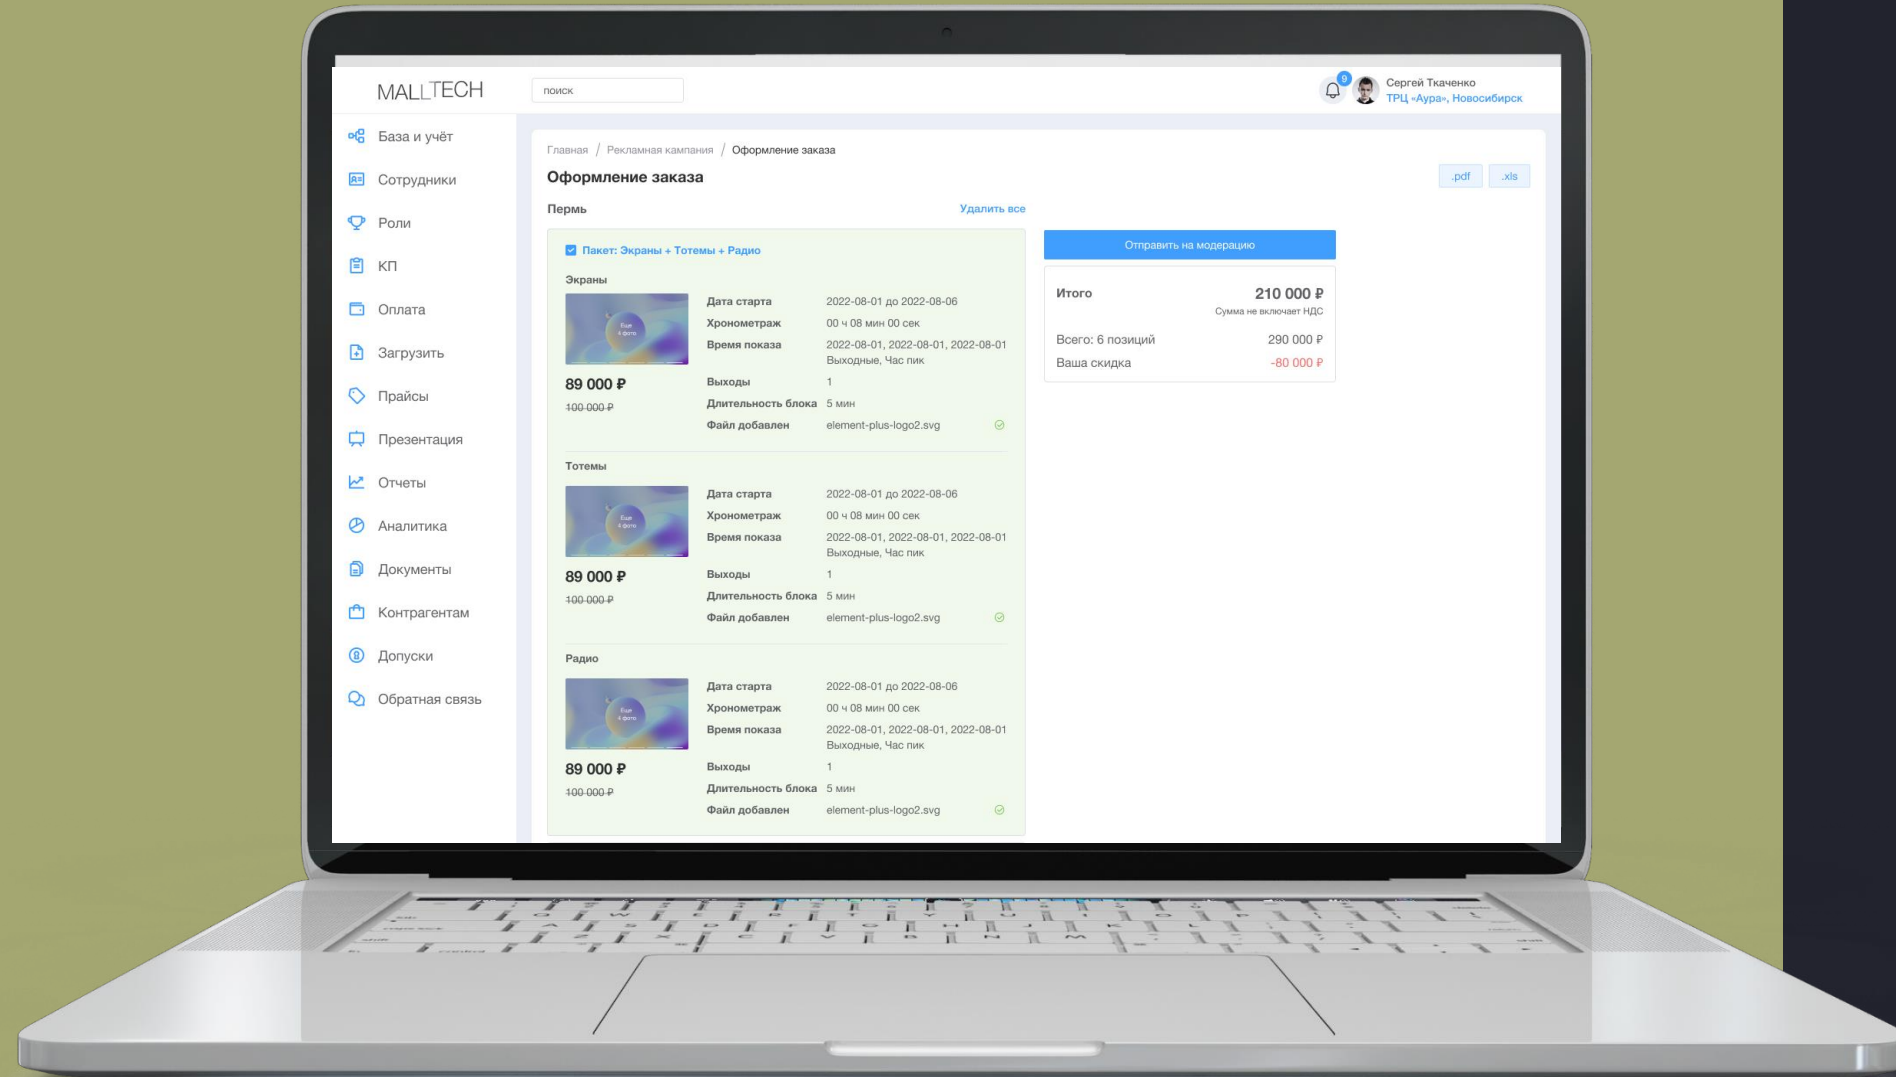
MALLTECH

поиск

9

Сергей Ткаченко
ТРЦ «Аура», Новосибирск

База и учёт
Сотрудники
Роли
КП
Оплата
Загрузить
Прайсы
Презентация
Отчеты
Аналитика
Документы
Контрагентам
Допуски
Обратная связь

Главная / Рекламная кампания / Оформление заказа

Оформление заказа

.pdf .xls

Пермь

Удалить все

Пакет: Экраны + Тотемы + Радио

Экраны

89 000 ₽
100 000 ₽

| Дата старта | 2022-08-01 до 2022-08-06 |
|---|---|
| Хронометраж | 00 ч 08 мин 00 сек |
| Время показа | 2022-08-01, 2022-08-01, 2022-08-01 Выходные, Час пик |
| Выходы | 1 |
| Длительность блока | 5 мин |
| Файл добавлен | element-plus-logo2.svg |

Тотемы

89 000 ₽
100 000 ₽

| Дата старта | 2022-08-01 до 2022-08-06 |
|---|---|
| Хронометраж | 00 ч 08 мин 00 сек |
| Время показа | 2022-08-01, 2022-08-01, 2022-08-01 Выходные, Час пик |
| Выходы | 1 |
| Длительность блока | 5 мин |
| Файл добавлен | element-plus-logo2.svg |

Радио

89 000 ₽
100 000 ₽

| Дата старта | 2022-08-01 до 2022-08-06 |
|---|---|
| Хронометраж | 00 ч 08 мин 00 сек |
| Время показа | 2022-08-01, 2022-08-01, 2022-08-01 Выходные, Час пик |
| Выходы | 1 |
| Длительность блока | 5 мин |
| Файл добавлен | element-plus-logo2.svg |

Отправить на модерацию

Итого 210 000 ₽
Сумма не включает НДС

Всего: 6 позиций 290 000 ₽
Ваша скидка -80 000 ₽